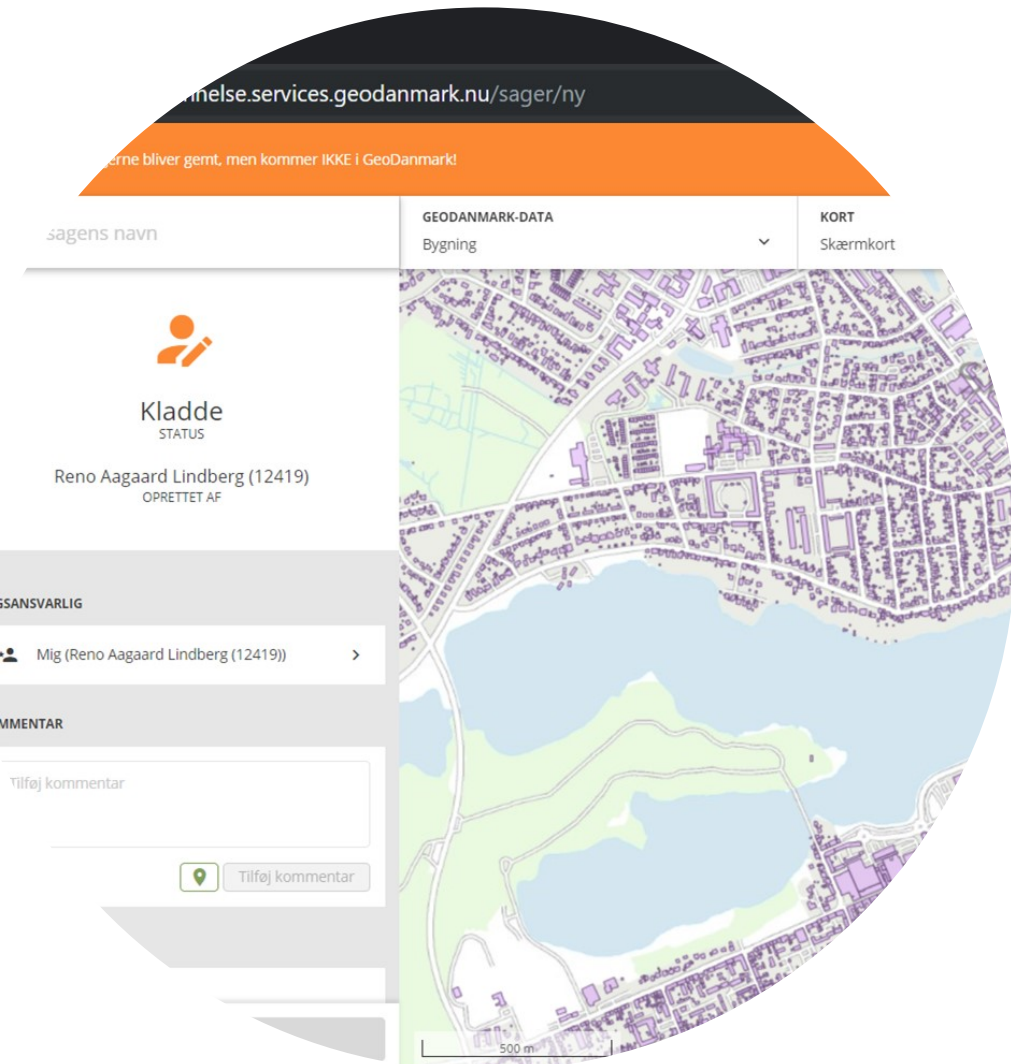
nhelse.services.geodanmark.nu/sager/ny

erne bliver gemt, men kommer IKKE i GeoDanmark!

sagens navn

GEODANMARK-DATA
Bygning

KORT
Skærmkort

Kladde
STATUS

Reno Aagaard Lindberg (12419)
OPRETTET AF

SSANSVARLIG

Mig (Reno Aagaard Lindberg (12419))

MMENTAR

Tilføj kommentar

Tilføj kommentar

500 m